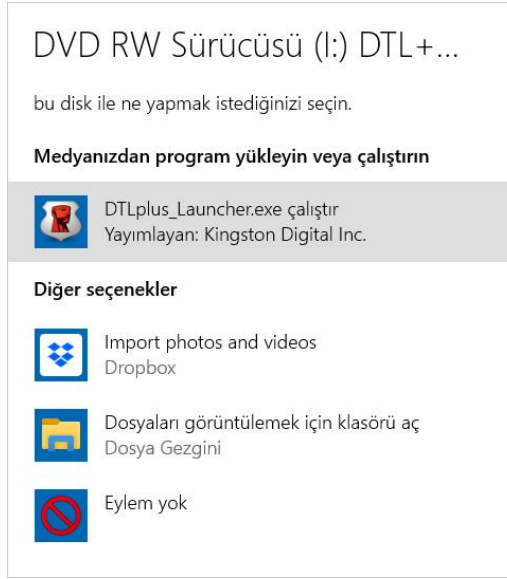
DVD RW Sürücüsü (I:) DTL+...

bu disk ile ne yapmak istediğinizi seçin.

Medyanızdan program yükleyin veya çalıştırın

DTLplus_Launcher.exe çalıştır
Yayımlayan: Kingston Digital Inc.

Diğer seçenekler

Import photos and videos
Dropbox

Dosyaları görüntülemek için klasörü aç
Dosya Gezgini

Eylem yok